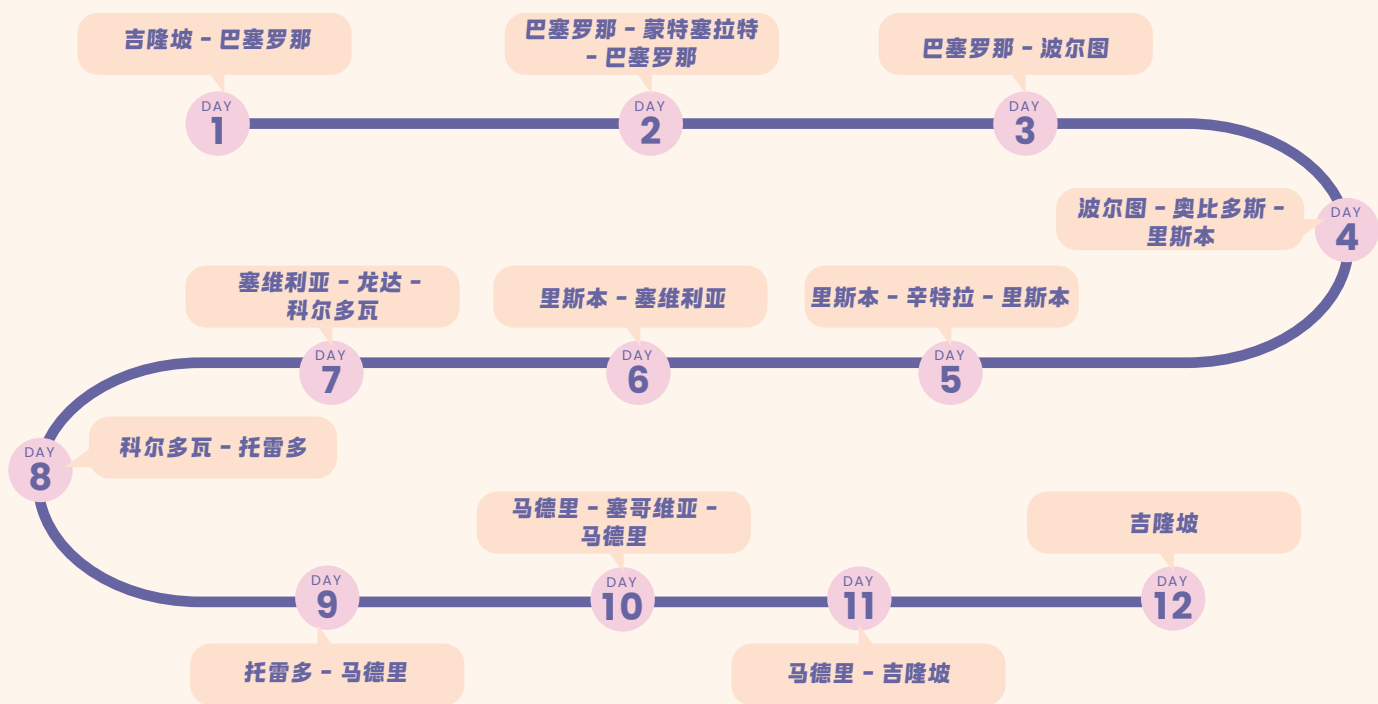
吉隆坡 - 巴塞罗那

DAY 1

巴塞罗那 - 蒙特塞拉特 - 巴塞罗那

DAY 2

巴塞罗那 - 波尔图

DAY 3

波尔图 - 奥比多斯 - 里斯本

DAY 4

里斯本 - 辛特拉 - 里斯本

DAY 5

里斯本 - 塞维利亚

DAY 6

塞维利亚 - 龙达 - 科尔多瓦

DAY 7

科尔多瓦 - 托雷多

DAY 8

托雷多 - 马德里

DAY 9

马德里 - 塞哥维亚 - 马德里

DAY 10

马德里 - 吉隆坡

DAY 11

吉隆坡

DAY 12